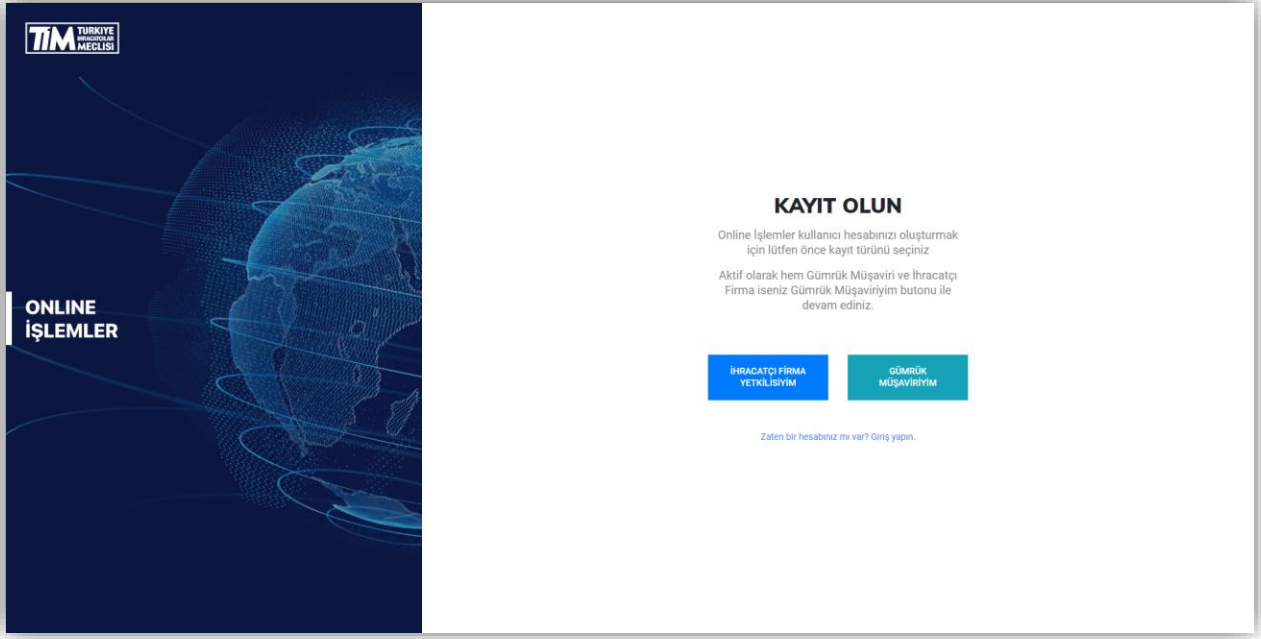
TİM TÜRKİYE İHRACATÇILAR MECLİSİ

ONLINE İŞLEMLER

KAYIT OLUN

Online İşlemler kullanıcı hesabınızı oluşturmak için lütfen önce kayıt türünü seçiniz

Aktif olarak hem Gümrük Müşaviri ve İhracatçı Firma iseniz Gümrük Müşaviriyim butonu ile devam ediniz.

İHRACATÇI FİRMA YETKİLİSİYİM

GÜMRÜK MÜŞAVİRİYİM

Zaten bir hesabınız mı var? Giriş yapın.